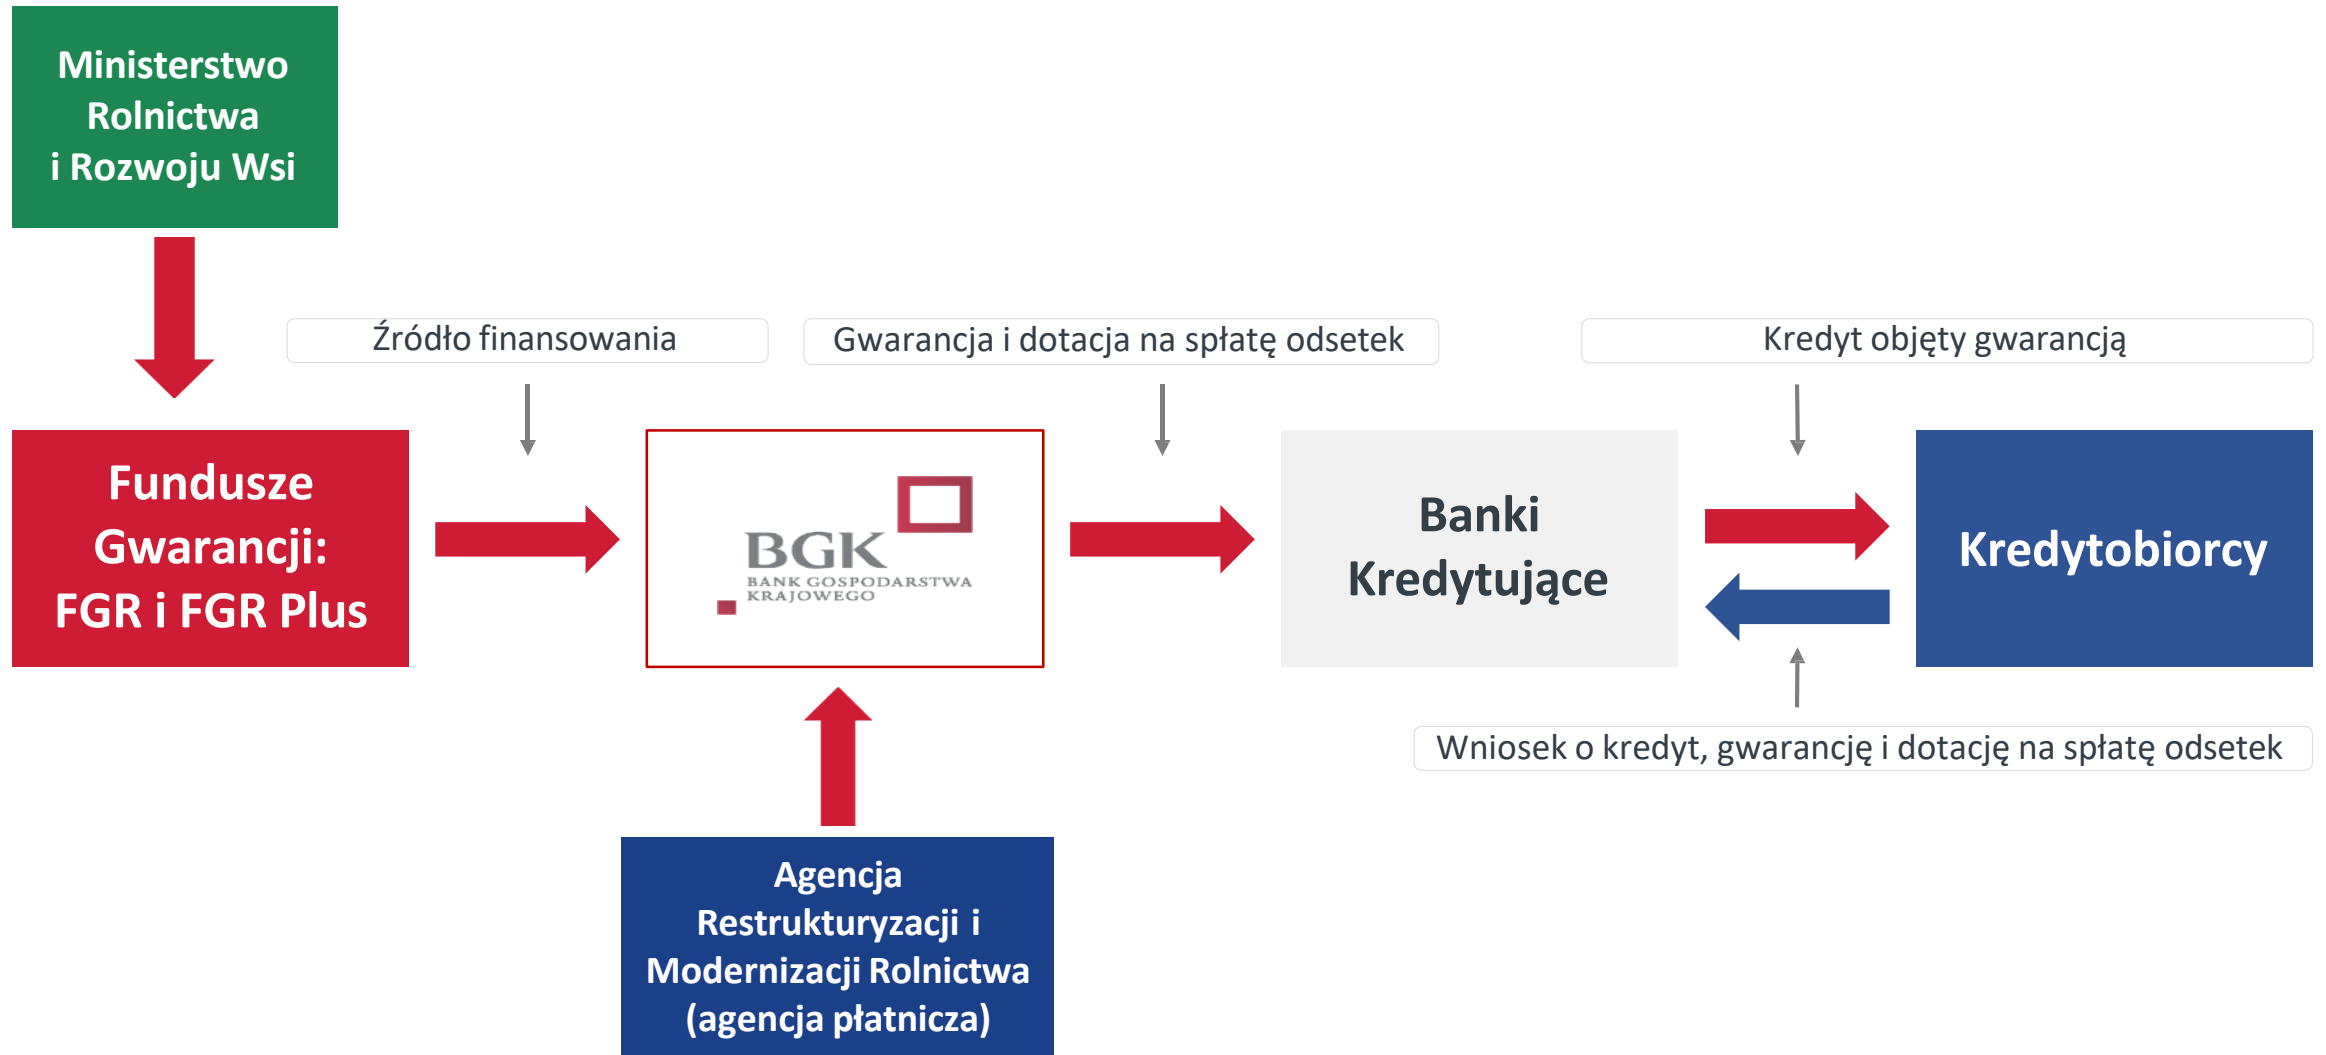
Ministerstwo Rolnictwa i Rozwoju Wsi

Źródło finansowania

Gwarancja i dotacja na spłatę odsetek

Kredyt objęty gwarancją

Fundusze Gwarancji: FGR i FGR Plus

BGK
BANK GOSPODARSTWA KRAJOWEGO

Banki Kredytujące

Kredytobiorcy

Wniosek o kredyt, gwarancję i dotację na spłatę odsetek

Agencja Restrukturyzacji i Modernizacji Rolnictwa (agencja płatnicza)